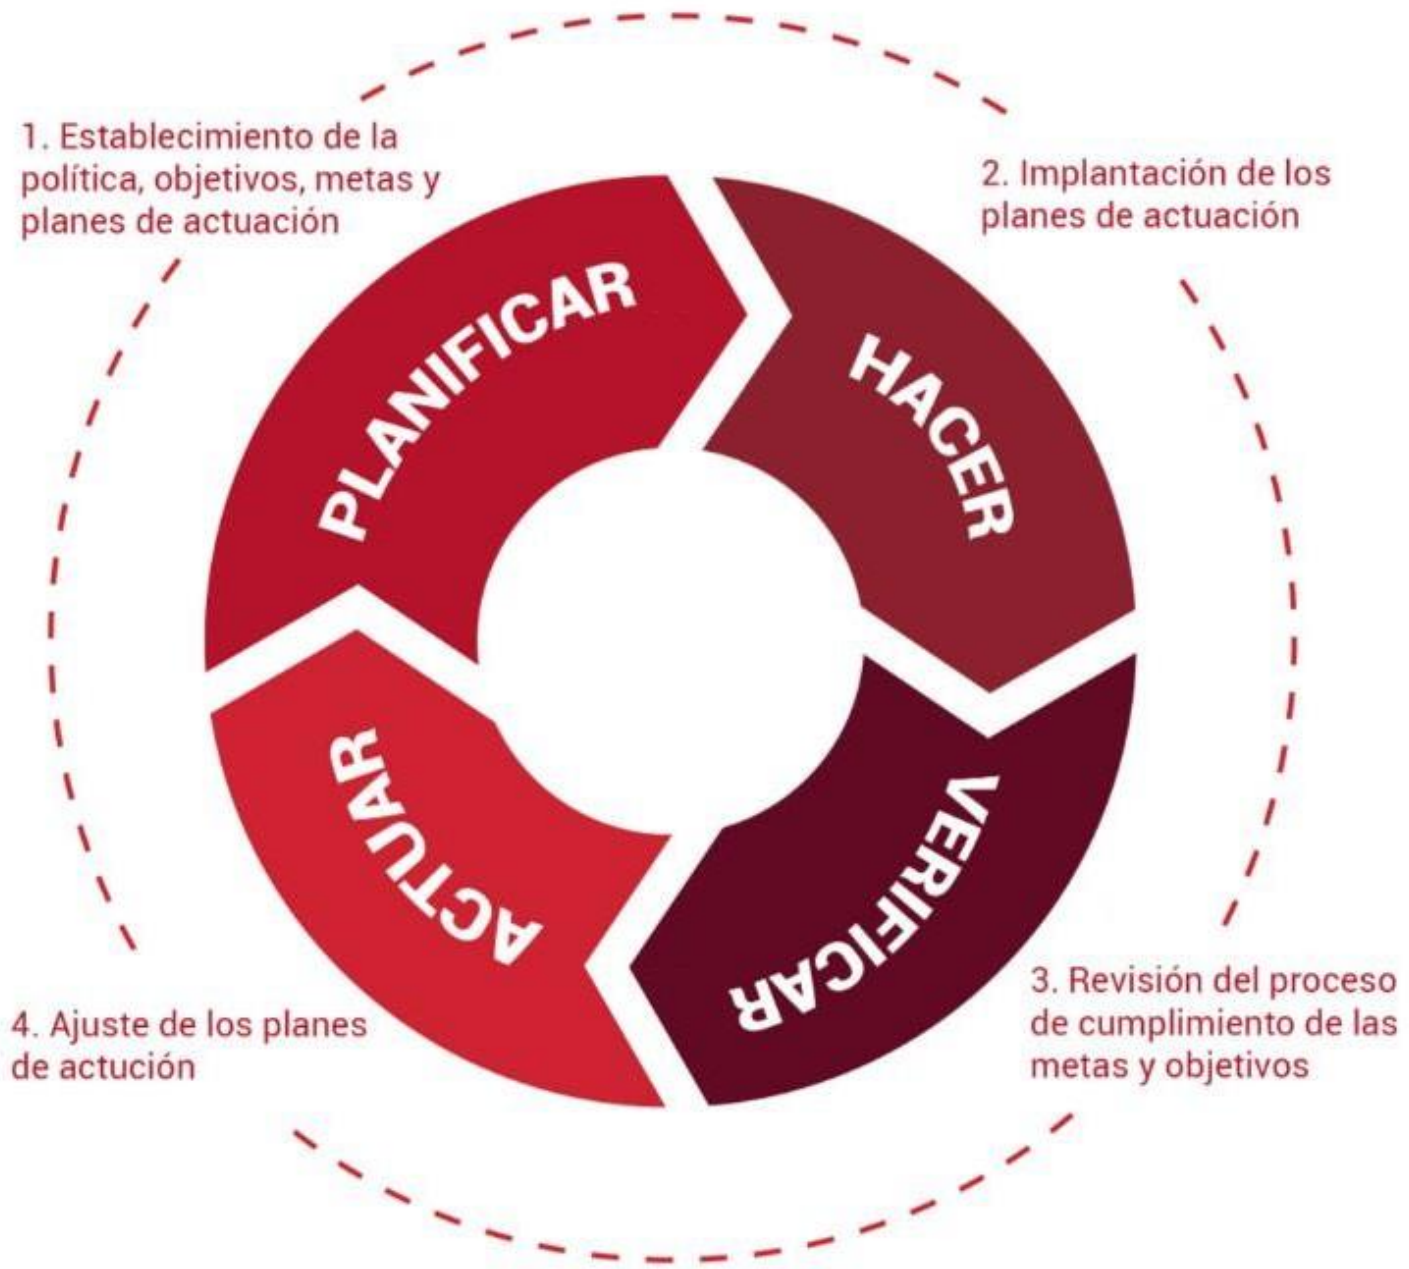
1. Establecimiento de la política, objetivos, metas y planes de actuación

PLANIFICAR

2. Implantación de los planes de actuación

HACER

VERIFICAR

3. Revisión del proceso de cumplimiento de las metas y objetivos

ACTUAR

4. Ajuste de los planes de actución